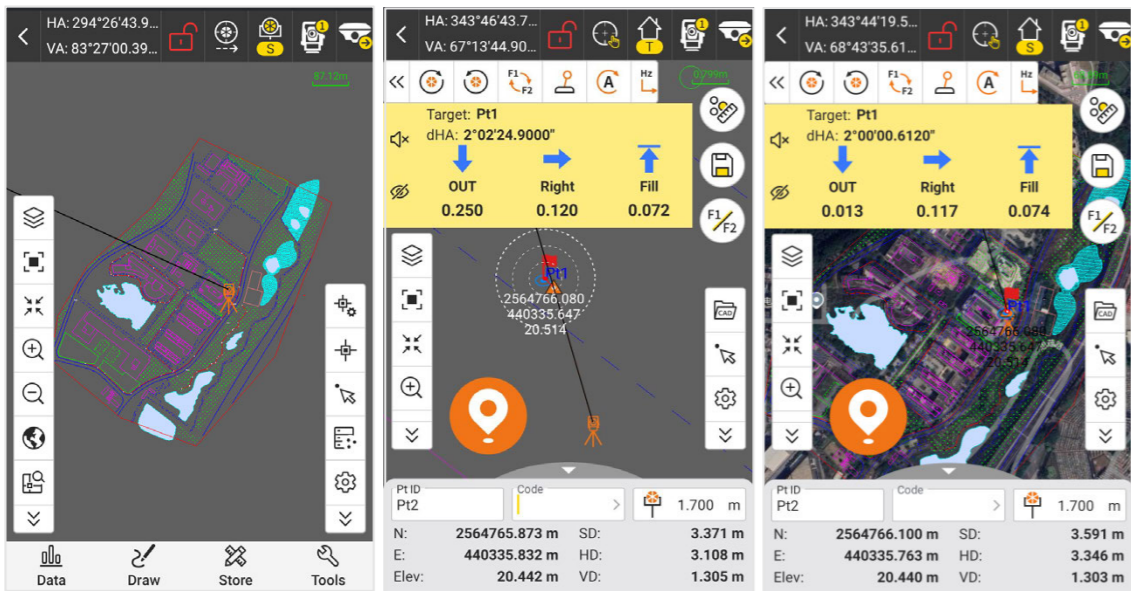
HA: 294°26'43.9...
VA: 83°27'00.39...

S

87.12m

Data
Draw
Store
Tools

HA: 343°46'43.7...
VA: 67°13'44.90...

T

F1 F2

A

Hz

0.299m

Target: Pt1
dHA: 2°02'24.9000"

OUT
0.250

Right
0.120

Fill
0.072

F1 F2

Pt1
2564766.080
440335.647
20.514

CAD

Pt ID
Pt2

Code

1.700 m

| N: | 2564765.873 m | SD: | 3.371 m |
|---|---|---|---|
| E: | 440335.832 m | HD: | 3.108 m |
| Elev: | 20.442 m | VD: | 1.305 m |

HA: 343°44'19.5...
VA: 68°43'35.61...

S

F1 F2

A

Hz

Target: Pt1
dHA: 2°00'00.6120"

OUT
0.013

Right
0.117

Fill
0.074

F1 F2

Pt1
2564766.080
440335.647
20.514

CAD

Pt ID
Pt2

Code

1.700 m

| N: | 2564766.100 m | SD: | 3.591 m |
|---|---|---|---|
| E: | 440335.763 m | HD: | 3.346 m |
| Elev: | 20.440 m | VD: | 1.303 m |